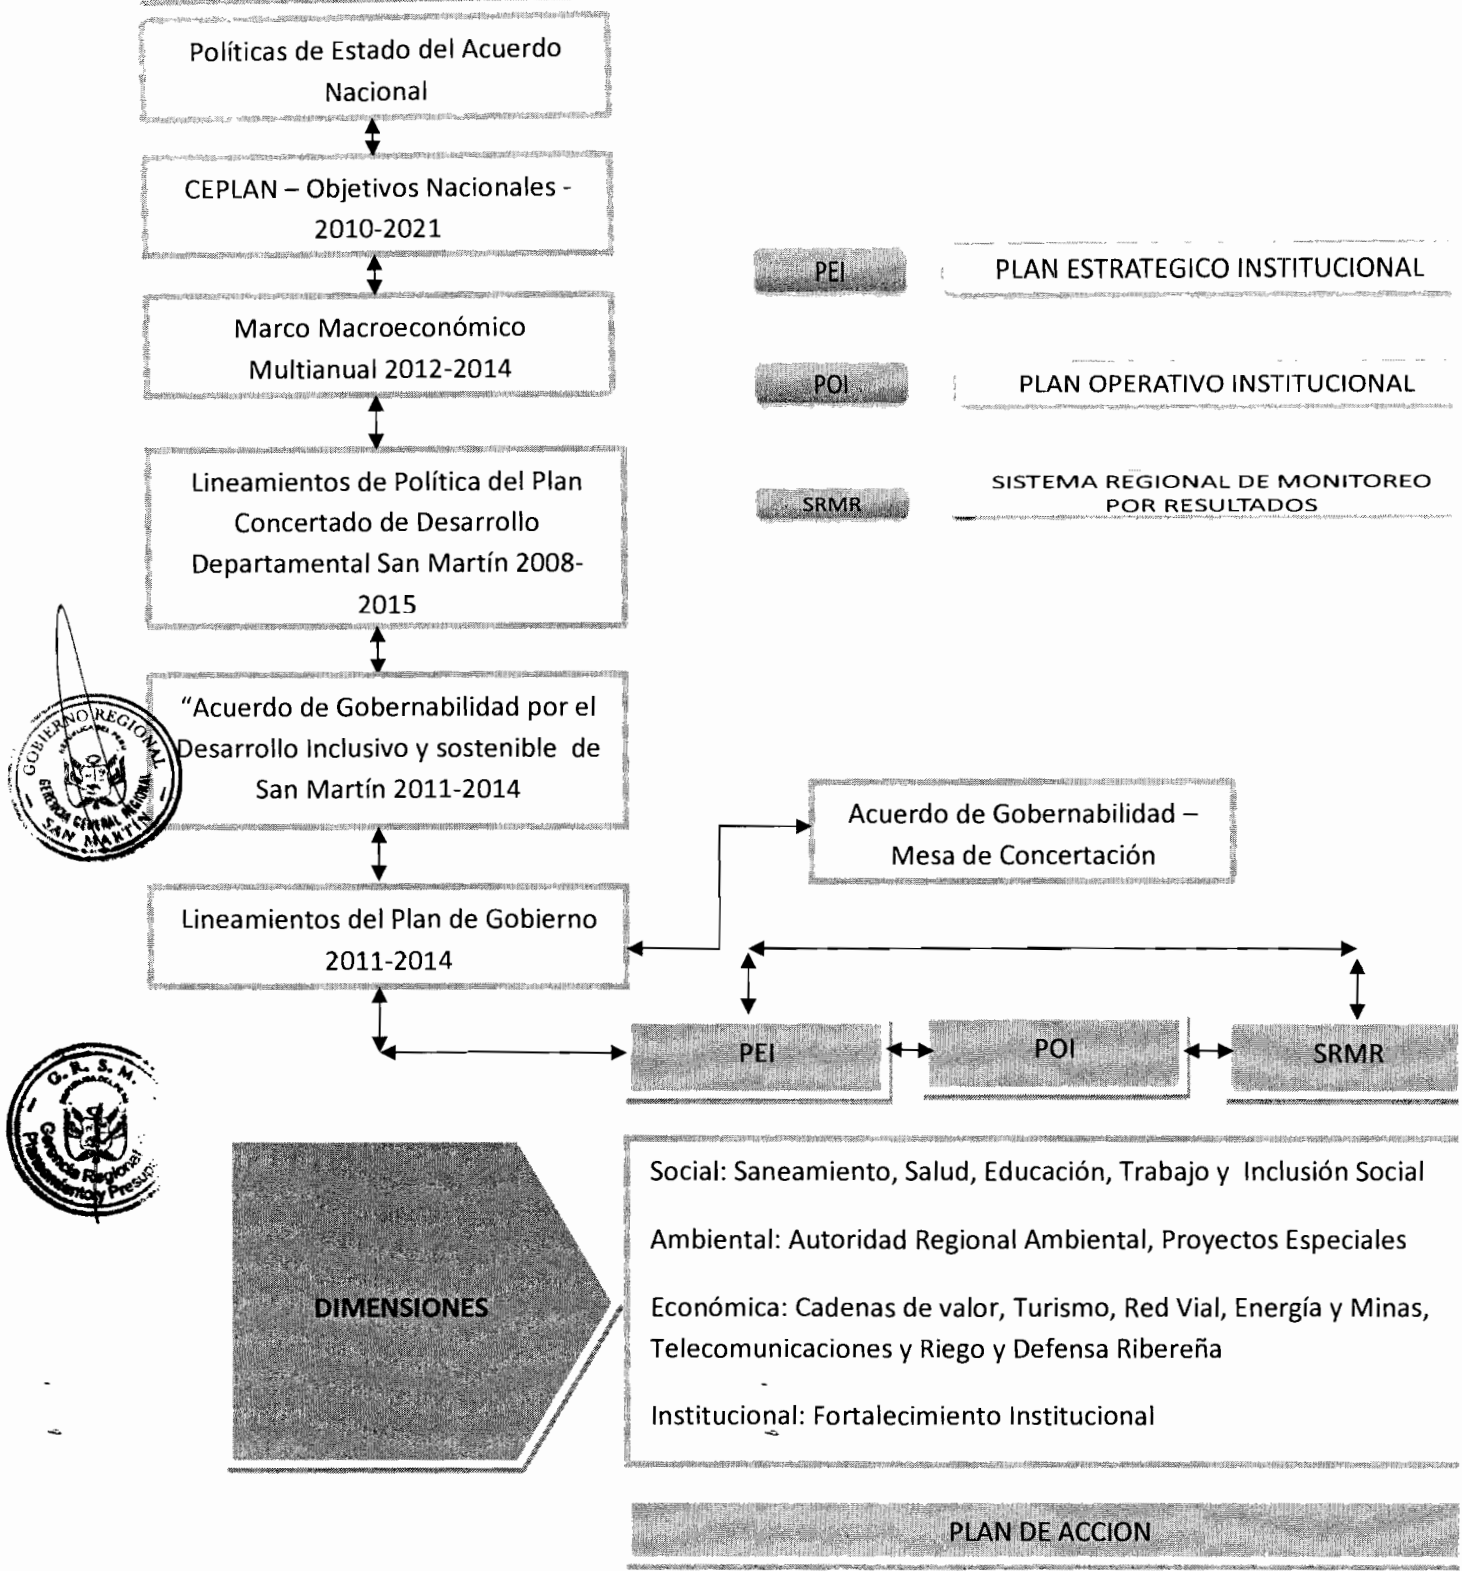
Políticas de Estado del Acuerdo Nacional

CEPLAN – Objetivos Nacionales - 2010-2021

Marco Macroeconómico Multianual 2012-2014

Lineamientos de Política del Plan Concertado de Desarrollo Departamental San Martín 2008-2015

“Acuerdo de Gobernabilidad por el Desarrollo Inclusivo y sostenible de San Martín 2011-2014

Lineamientos del Plan de Gobierno 2011-2014

PEI PLAN ESTRATEGICO INSTITUCIONAL

POI PLAN OPERATIVO INSTITUCIONAL

SRMR SISTEMA REGIONAL DE MONITOREO POR RESULTADOS

Acuerdo de Gobernabilidad – Mesa de Concertación

PEI

POI

SRMR

GOBIERNO REGIONAL GERENCIA GENERAL REGIONAL SAN MARTIN

G. R. S. M. Gerencia Regional Planeamiento y Presup.

DIMENSIONES

Social: Saneamiento, Salud, Educación, Trabajo y Inclusión Social

Ambiental: Autoridad Regional Ambiental, Proyectos Especiales

Económica: Cadenas de valor, Turismo, Red Vial, Energía y Minas, Telecomunicaciones y Riego y Defensa Ribereña

Institucional: Fortalecimiento Institucional

PLAN DE ACCION